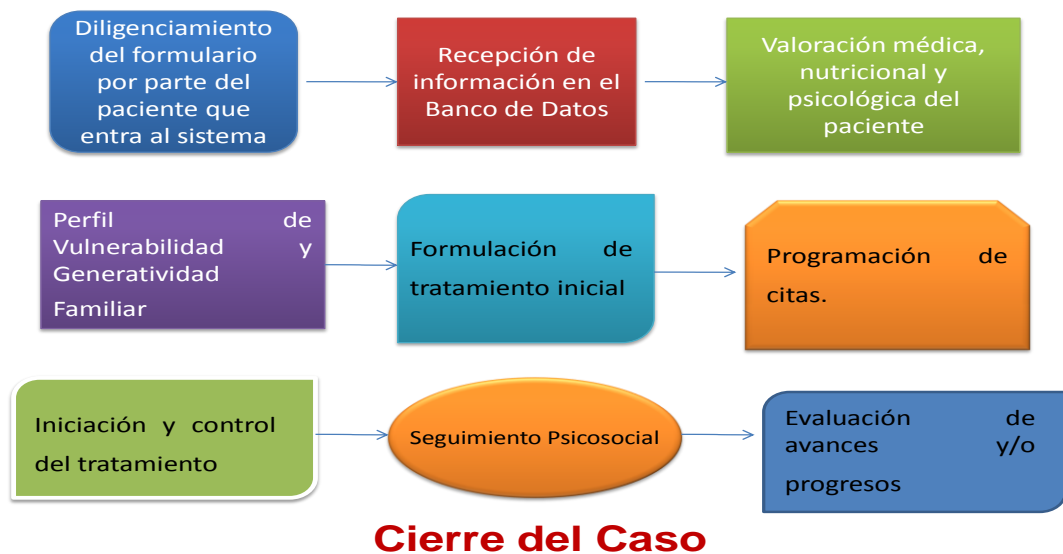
Diligenciamiento del formulario por parte del paciente que entra al sistema

Recepción de información en el Banco de Datos

Valoración médica, nutricional y psicológica del paciente

Perfil de Vulnerabilidad y Generatividad Familiar

Formulación de tratamiento inicial

Programación de citas.

Iniciación y control del tratamiento

Seguimiento Psicosocial

Evaluación de avances y/o progresos

Cierre del Caso